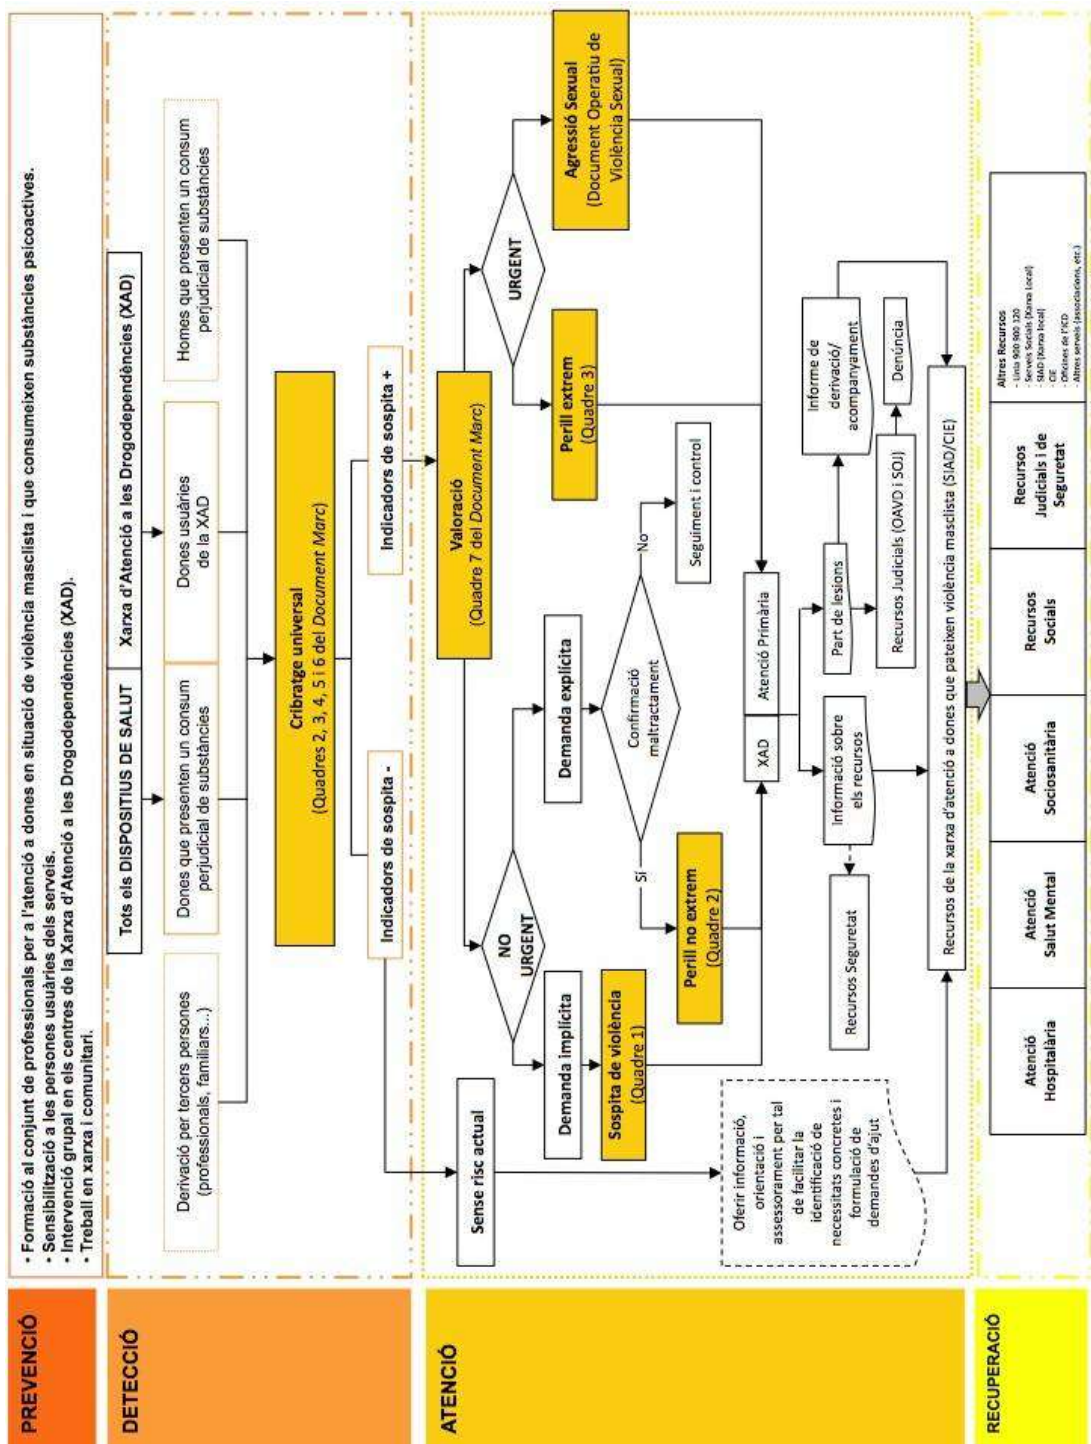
PREVENCIÓ

• Formació al conjunt de professionals per a l'atenció a dones en situació de violència masclista i que consumeixen substàncies psicoactives.
• Sensibilització a les persones usuàries dels serveis.
• Intervenció grupal en els centres de la Xarxa d'Atenció a les Drogodependències (XAD).
• Treball en xarxa i comunitari.

DETECCIÓ

Tots els DISPOSITIUS DE SALUT

Xarxa d'Atenció a les Drogodependències (XAD)

Derivació per tercers persones (professionals, familiars...)

Dones que presenten un consum perjudicial de substàncies

Dones usuàries de la XAD

Homes que presenten un consum perjudicial de substàncies

Cribratge universal (Quadres 2, 3, 4, 5 i 6 del Document Marc)

Indicadors de sospita -

Indicadors de sospita +

ATENCIÓ

Valoració (Quadre 7 del Document Marc)

URGENT

Perill extrem (Quadre 3)

Agressió Sexual (Document Operatiu de Violència Sexual)

NO URGENT

Demanda implícita

Sospita de violència (Quadre 1)

Demanda explícita

Confirmació maltractament

Sí

No

Perill no extrem (Quadre 2)

Seguiment i control

Sense risc actual

Oferir informació, orientació i assessorament per tal de facilitar la identificació de necessitats concretes i formulació de demandes d'ajut

XAD

Atenció Primària

Informació sobre els recursos

Recursos Seguretat

Part de lesions

Recursos Judicials (OAVD i SOJ)

Informe de derivació/ acompanyament

Denúncia

Recursos de la xarxa d'atenció a dones que pateixen violència masclista (SIAD/CIE)

RECUPERACIÓ

| Atenció Hospitalària | Atenció Salut Mental | Atenció Sociosanitària | Recursos Socials | Recursos Judicials i de Seguretat | Altres Recursos - Línia 900 900 120 - Serveis Socials (Xarxa Local) - SIAD (Xarxa local) - CIE - Oficines de l'ICD - Altres serveis (associacions, etc.) |